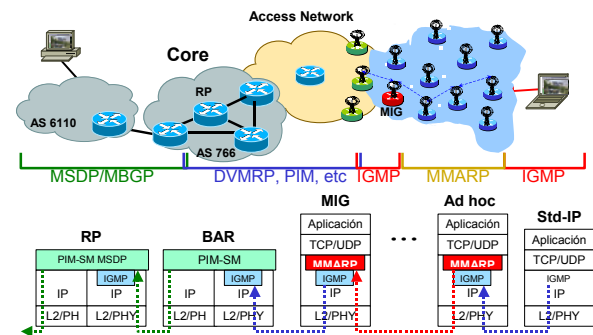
Access Network

Core

RP

AS 6110

AS 766

MIG

MSDP/MBGP

DVMRP, PIM, etc

IGMP

MMARP

IGMP

RP

PIM-SM MSDP

IGMP

IP

IP

L2/PH

L2/PHY

BAR

PIM-SM

IGMP

IP

IP

L2/PH

L2/PHY

MIG

Aplicación

TCP/UDP

MMARP

IGMP

IP

L2/PHY

• • •

Ad hoc

Aplicación

TCP/UDP

MMARP

IGMP

IP

L2/PHY

Std-IP

Aplicación

TCP/UDP

IGMP

IP

L2/PHY